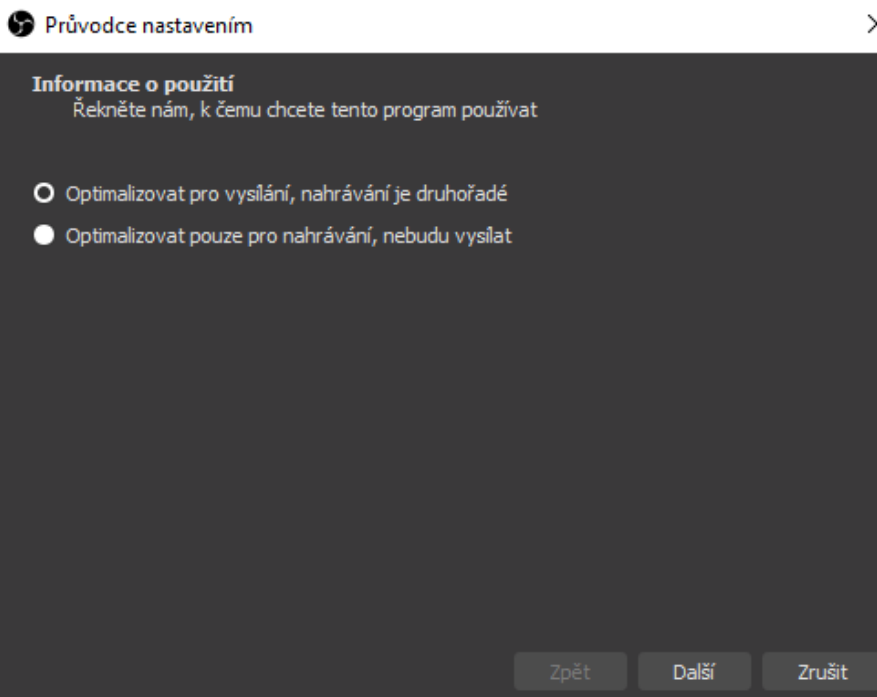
Průvodce nastavením

Informace o použití
Řekněte nám, k čemu chcete tento program používat

Optimalizovat pro vysílání, nahrávání je druhořadé

Optimalizovat pouze pro nahrávání, nebudu vysílat

Zpět Další Zrušit